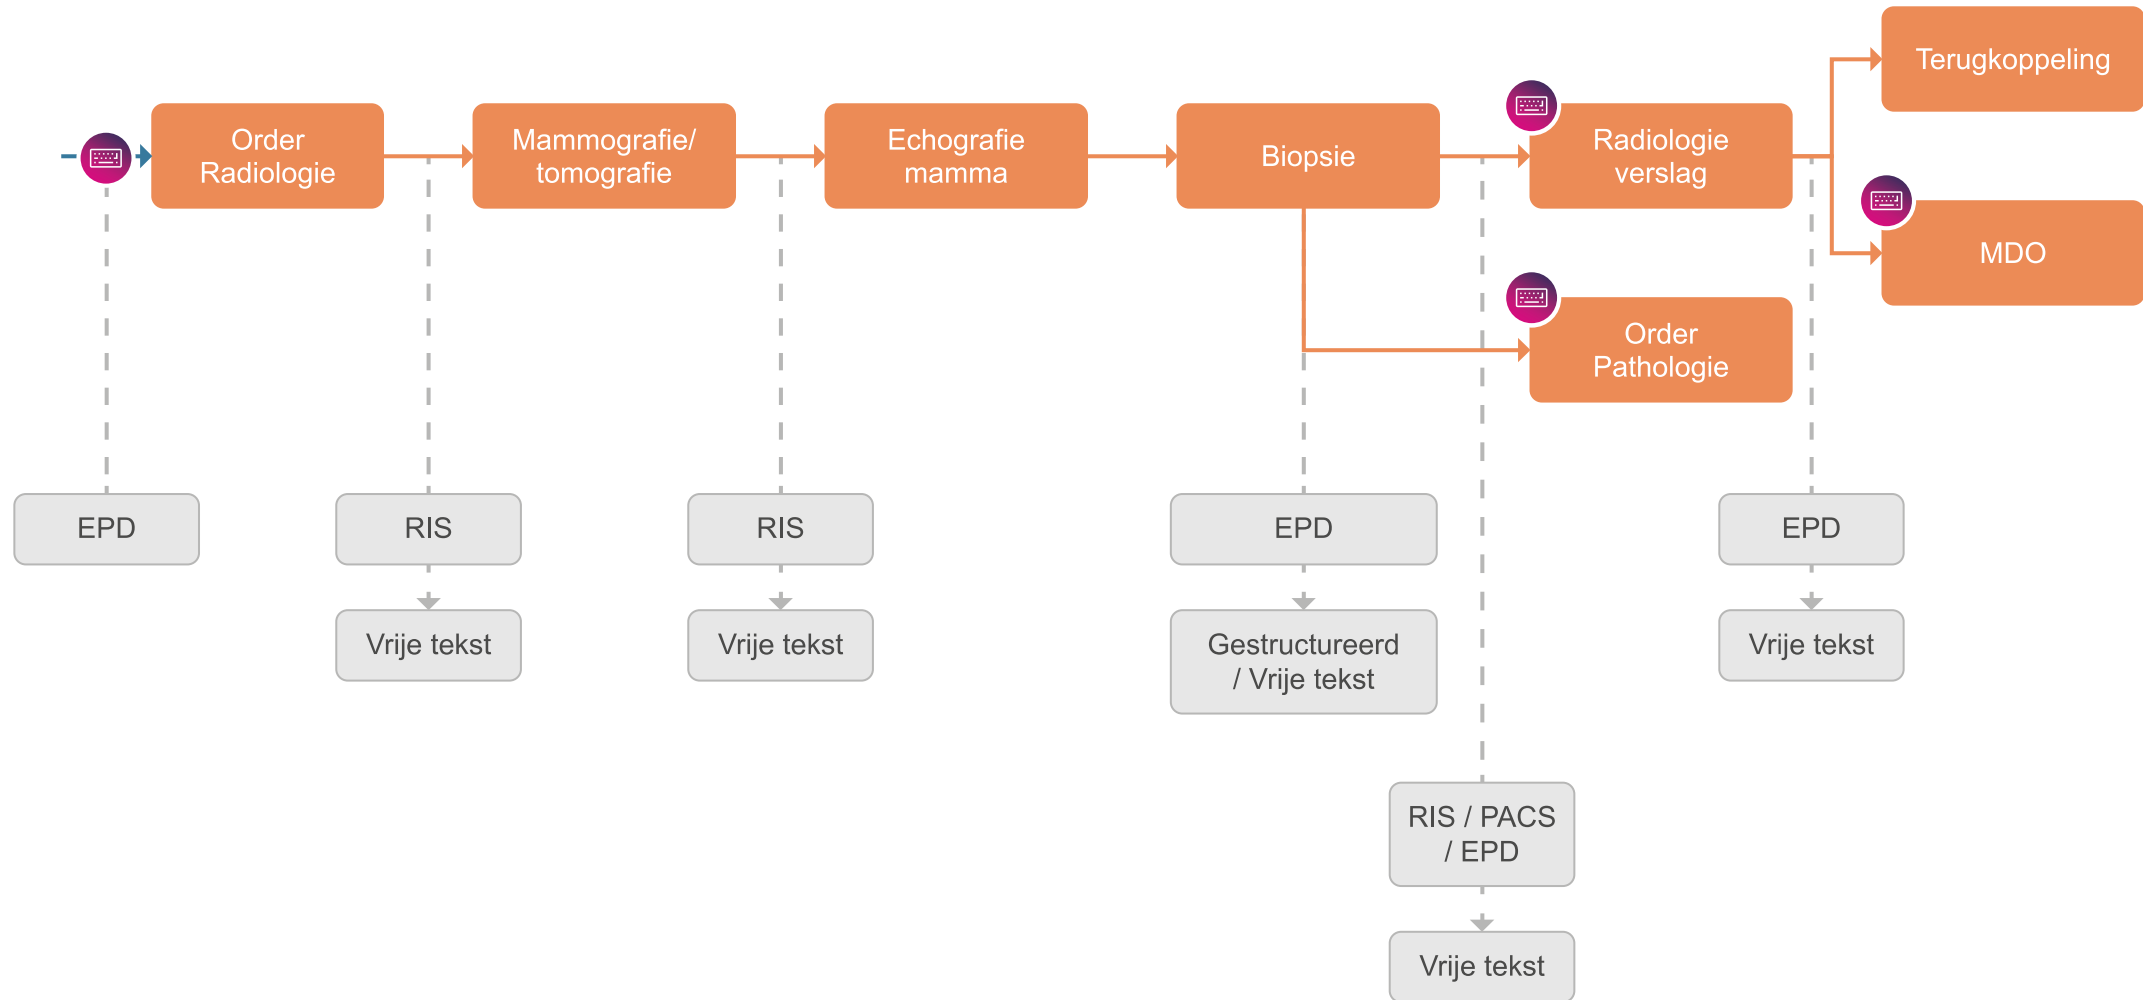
Order Radiologie

Mammografie/ tomografie

Echografie mamma

Biopsie

Radiologie verslag

Terugkoppeling

MDO

Order Pathologie

EPD

RIS

Vrije tekst

RIS

Vrije tekst

EPD

Gestructureerd / Vrije tekst

RIS / PACS / EPD

Vrije tekst

EPD

Vrije tekst